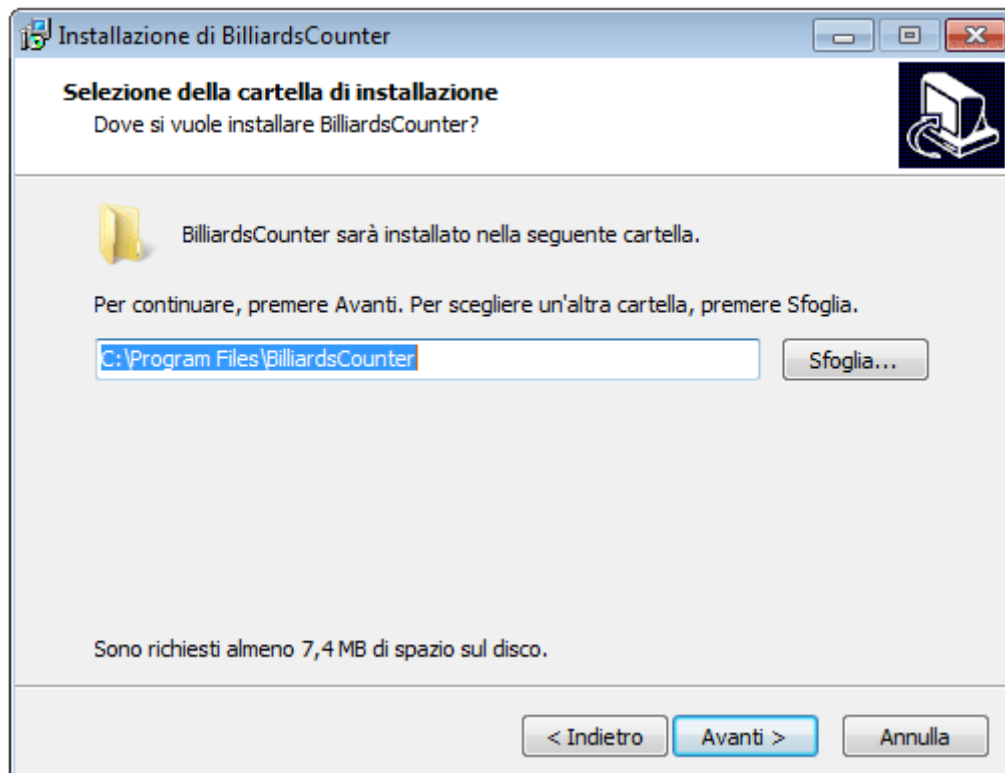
Installazione di BilliardsCounter

Selezione della cartella di installazione
Dove si vuole installare BilliardsCounter?

BilliardsCounter sarà installato nella seguente cartella.

Per continuare, premere Avanti. Per scegliere un'altra cartella, premere Sfoglia.

C:\Program Files\BilliardsCounter

Sfoglia...

Sono richiesti almeno 7,4 MB di spazio sul disco.

< Indietro

Avanti >

Annulla